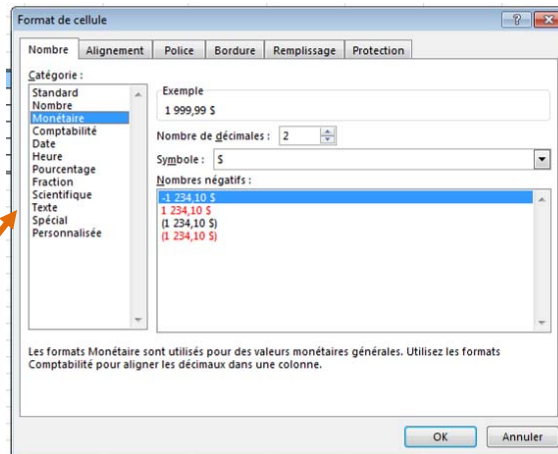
Format de cellule

?

Nombre
Alignement
Police
Bordure
Remplissage
Protection

Catégorie :

Standard
Nombre
Monétaire
Comptabilité
Date
Heure
Pourcentage
Fraction
Scientifique
Texte
Spécial
Personnalisée

Exemple

1 999,99 $

Nombre de décimales : 2

Symbole : $

Nombres négatifs :

-1 234,10 $
1 234,10 $
(1 234,10 $)
(1 234,10 $)

Les formats Monétaire sont utilisés pour des valeurs monétaires générales. Utilisez les formats Comptabilité pour aligner les décimaux dans une colonne.

OK
Annuler